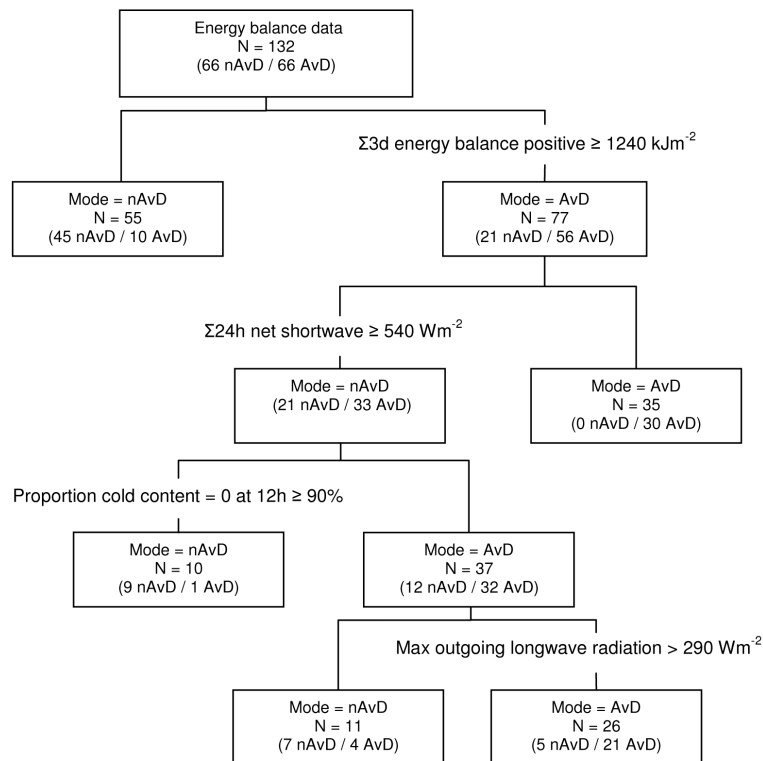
Energy balance data
N = 132
(66 nAvD / 66 AvD)

Σ3d energy balance positive ≥ 1240 kJm$^{-2}$

Mode = nAvD
N = 55
(45 nAvD / 10 AvD)

Mode = AvD
N = 77
(21 nAvD / 56 AvD)

Σ24h net shortwave ≥ 540 Wm$^{-2}$

Mode = nAvD
(21 nAvD / 33 AvD)

Mode = AvD
N = 35
(0 nAvD / 30 AvD)

Proportion cold content = 0 at 12h ≥ 90%

Mode = nAvD
N = 10
(9 nAvD / 1 AvD)

Mode = AvD
N = 37
(12 nAvD / 32 AvD)

Max outgoing longwave radiation > 290 Wm$^{-2}$

Mode = nAvD
N = 11
(7 nAvD / 4 AvD)

Mode = AvD
N = 26
(5 nAvD / 21 AvD)